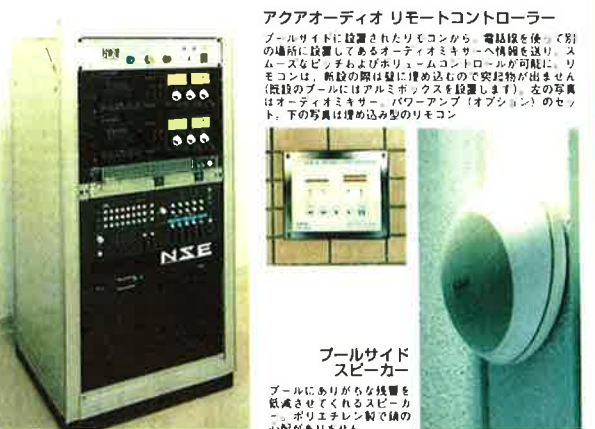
アクアオーディオ リモートコントローラー

プールサイドに設置されたリモコンから、電話線を使って別の場所に設置してあるオーディオミキサーへ情報を送り、スムーズなピッチおよびボリュームコントロールが可能に。リモコンは、新設の際は壁に埋め込むので突起物が出ません（既設のプールにはアルミボックスを設置します）。左の写真はオーディオミキサー、パワーアンプ（オプション）のセット。下の写真は埋め込み型のリモコン

NSE

プールサイドスピーカー

プールにありがちな残響を低減させてくれるスピーカー。ポリエチレン製で錆の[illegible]